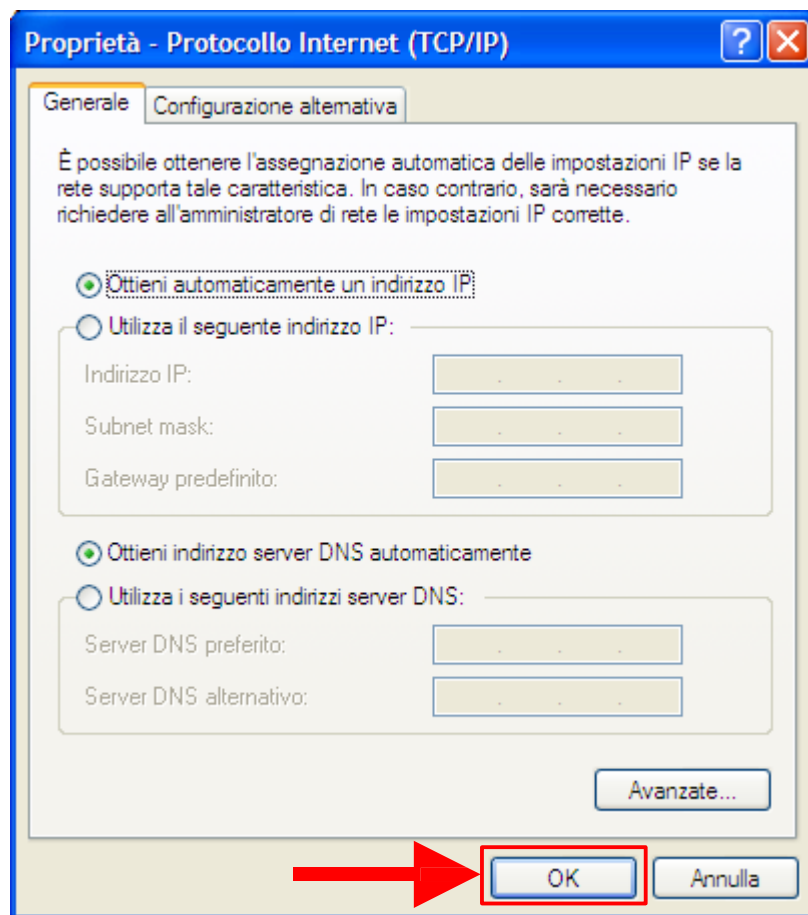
Proprietà - Protocollo Internet (TCP/IP)

?

Generale

Configurazione alternativa

È possibile ottenere l'assegnazione automatica delle impostazioni IP se la rete supporta tale caratteristica. In caso contrario, sarà necessario richiedere all'amministratore di rete le impostazioni IP corrette.

Ottieni automaticamente un indirizzo IP

Utilizza il seguente indirizzo IP:

Indirizzo IP:

Subnet mask:

Gateway predefinito:

Ottieni indirizzo server DNS automaticamente

Utilizza i seguenti indirizzi server DNS:

Server DNS preferito:

Server DNS alternativo:

Avanzate...

OK

Annulla